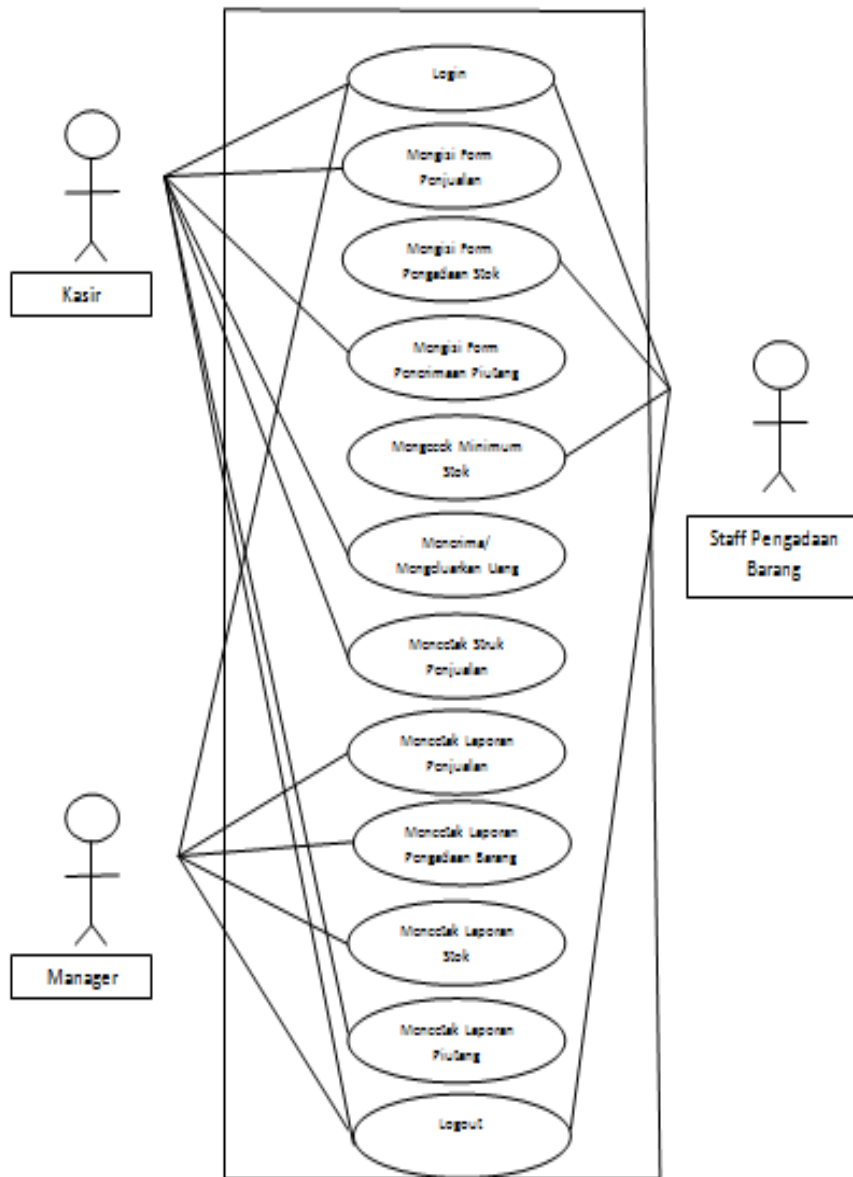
Kasir

Manager

Staff Pengadaan Barang

Login

Mengisi Form Penjualan

Mengisi Form Pengadaan Stok

Mengisi Form Penerimaan Piutang

Mengecek Minimum Stok

Menerima/ Mengeluarkan Uang

Mencetak Struk Penjualan

Mencetak Laporan Penjualan

Mencetak Laporan Pengadaan Barang

Mencetak Laporan Stok

Mencetak Laporan Piutang

Logout